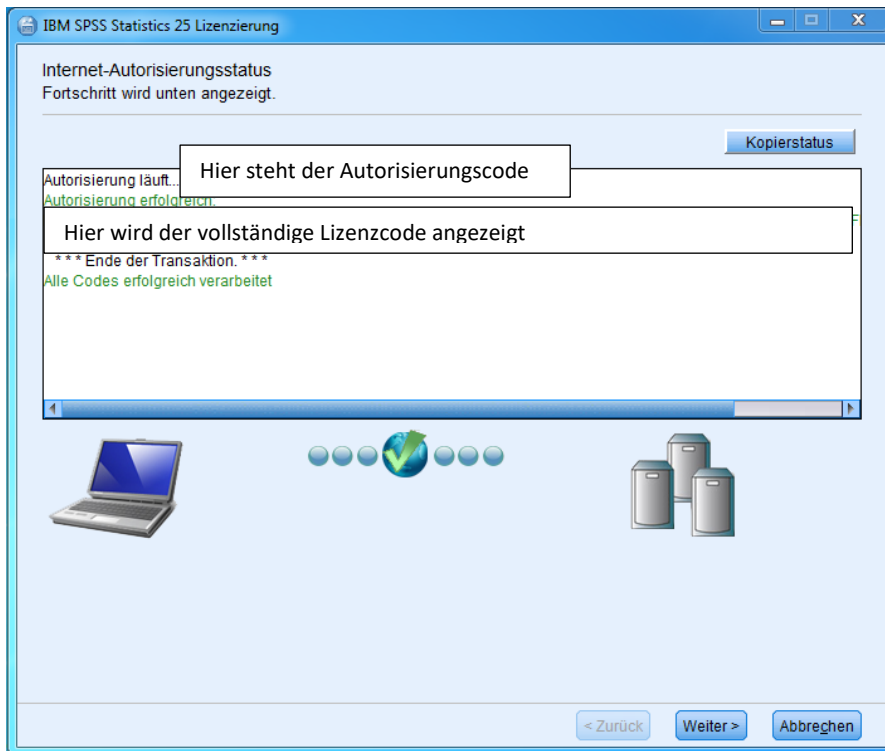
IBM SPSS Statistics 25 Lizenzierung

Internet-Autorisierungsstatus
Fortschritt wird unten angezeigt.

Kopierstatus

Autorisierung läuft...
Hier steht der Autorisierungscode
Autorisierung erfolgreich.
Hier wird der vollständige Lizenzcode angezeigt
* * * Ende der Transaktion. * * *
Alle Codes erfolgreich verarbeitet

< Zurück
Weiter >
Abbrechen